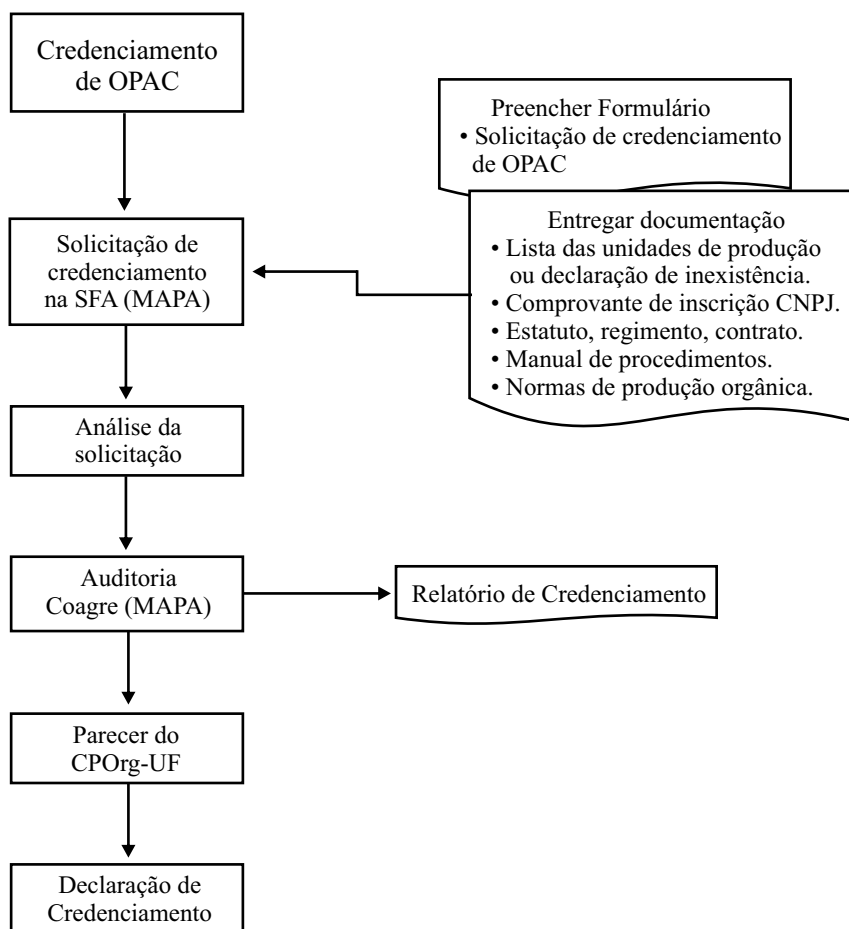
Credenciamento de OPAC

Preencher Formulário
• Solicitação de credenciamento de OPAC

Solicitação de credenciamento na SFA (MAPA)

Entregar documentação
• Lista das unidades de produção ou declaração de inexistência.
• Comprovante de inscrição CNPJ.
• Estatuto, regimento, contrato.
• Manual de procedimentos.
• Normas de produção orgânica.

Análise da solicitação

Auditoria Coagre (MAPA)

Relatório de Credenciamento

Parecer do CPOrg-UF

Declaração de Credenciamento